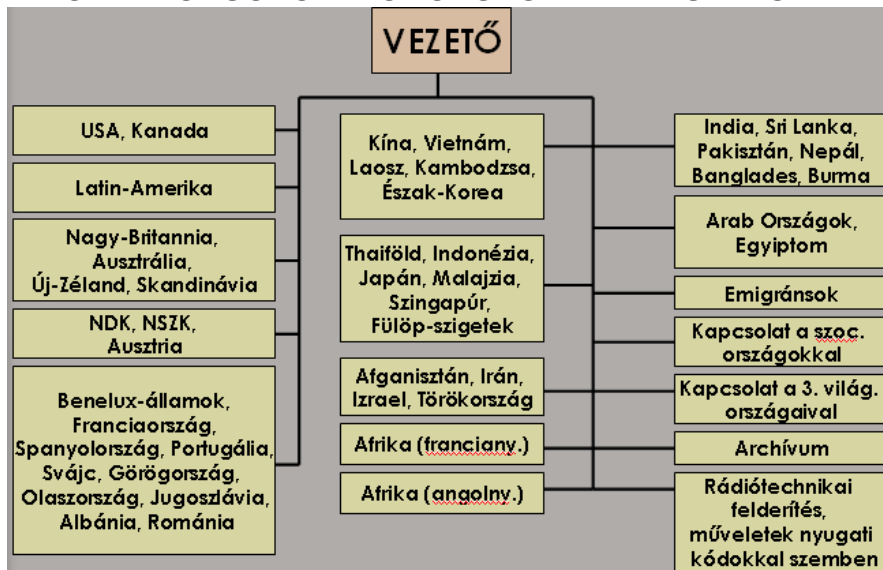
VEZETŐ

USA, Kanada

Latin-Amerika

Nagy-Britannia, Ausztrália, Új-Zéland, Skandinávia

NDK, NSZK, Ausztria

Benelux-államok, Franciaország, Spanyolország, Portugália, Svájc, Görögország, Olaszország, Jugoszlávia, Albánia, Románia

Kína, Vietnám, Laosz, Kambodzsa, Észak-Korea

Thaiföld, Indonézia, Japán, Malajzia, Szingapúr, Fülöp-szigetek

Afganisztán, Irán, Izrael, Törökország

Afrika (franciany.)

Afrika (angolny.)

India, Sri Lanka, Pakisztán, Nepál, Banglades, Burma

Arab Országok, Egyiptom

Emigránsok

Kapcsolat a szoc. országokkal

Kapcsolat a 3. világ. országaival

Archívum

Rádiótechnikai felderítés, műveletek nyugati kódokkal szemben